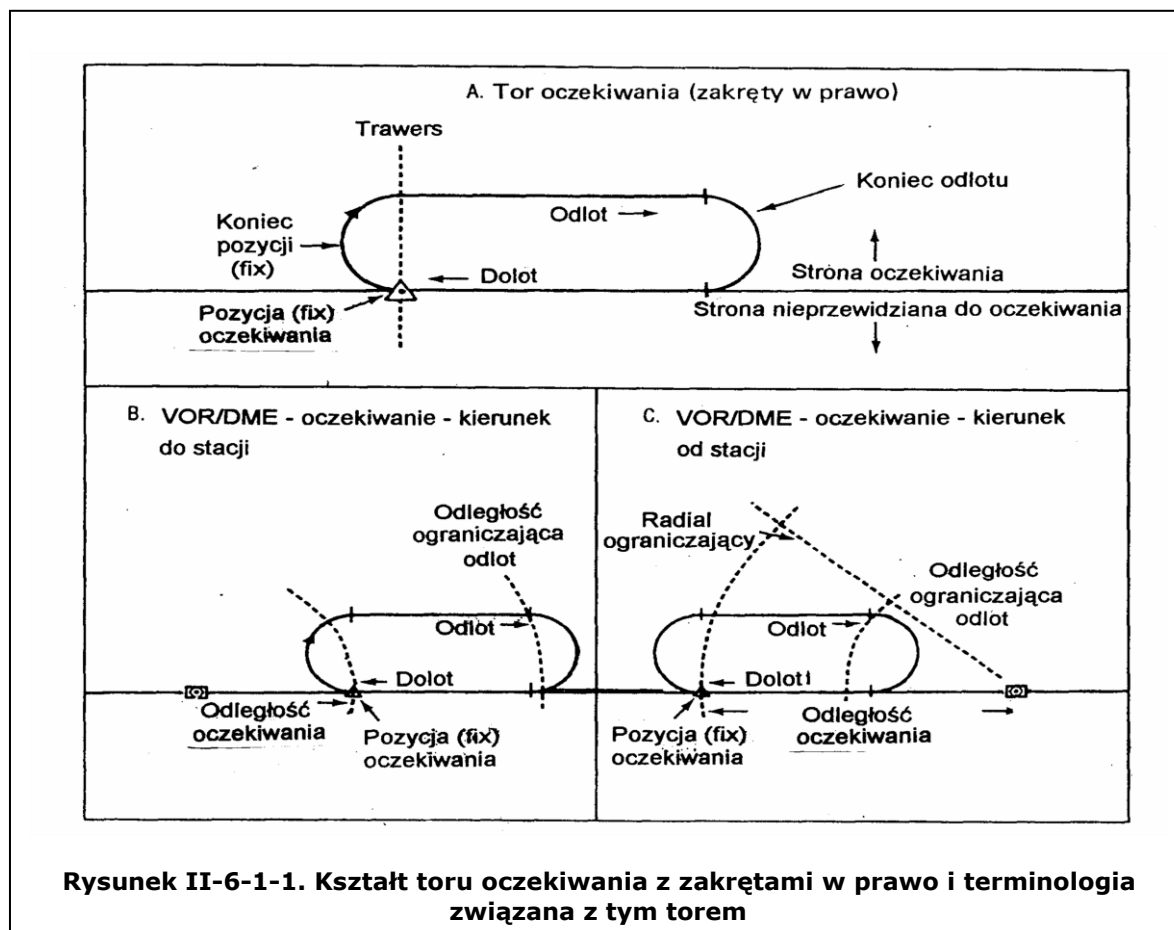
A. Tor oczekiwania (zakręty w prawo)

Trawers

Koniec odlotu

Odlot

Koniec pozycji (fix)

Dolot

Strona oczekiwania

Pozycja (fix) oczekiwania

Strona nieprzewidziana do oczekiwania

B. VOR/DME - oczekiwanie - kierunek do stacji

Odległość ograniczająca odlot

Odlot

Dolot

Odległość oczekiwania

Pozycja (fix) oczekiwania

C. VOR/DME - oczekiwanie - kierunek od stacji

Radial ograniczający

Odległość ograniczająca odlot

Odlot

Dolot

Pozycja (fix) oczekiwania

Odległość oczekiwania

Rysunek II-6-1-1. Kształt toru oczekiwania z zakrętami w prawo i terminologia związana z tym torem